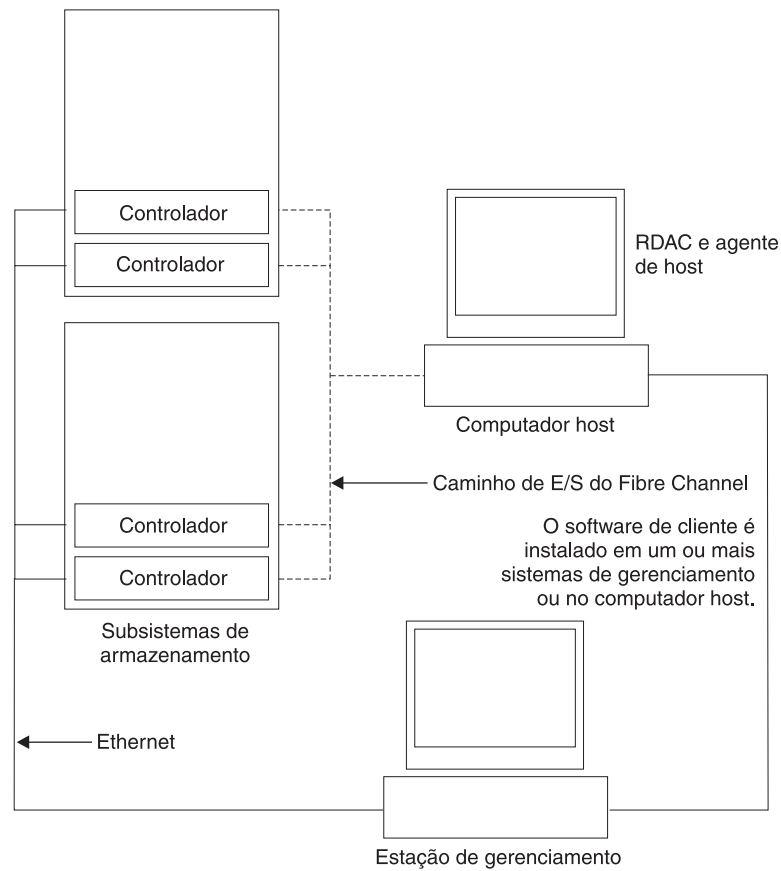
Controlador

Controlador

RDAC e agente de host

Computador host

Caminho de E/S do Fibre Channel

Controlador

Controlador

O software de cliente é instalado em um ou mais sistemas de gerenciamento ou no computador host.

Subsistemas de armazenamento

Ethernet

Estação de gerenciamento